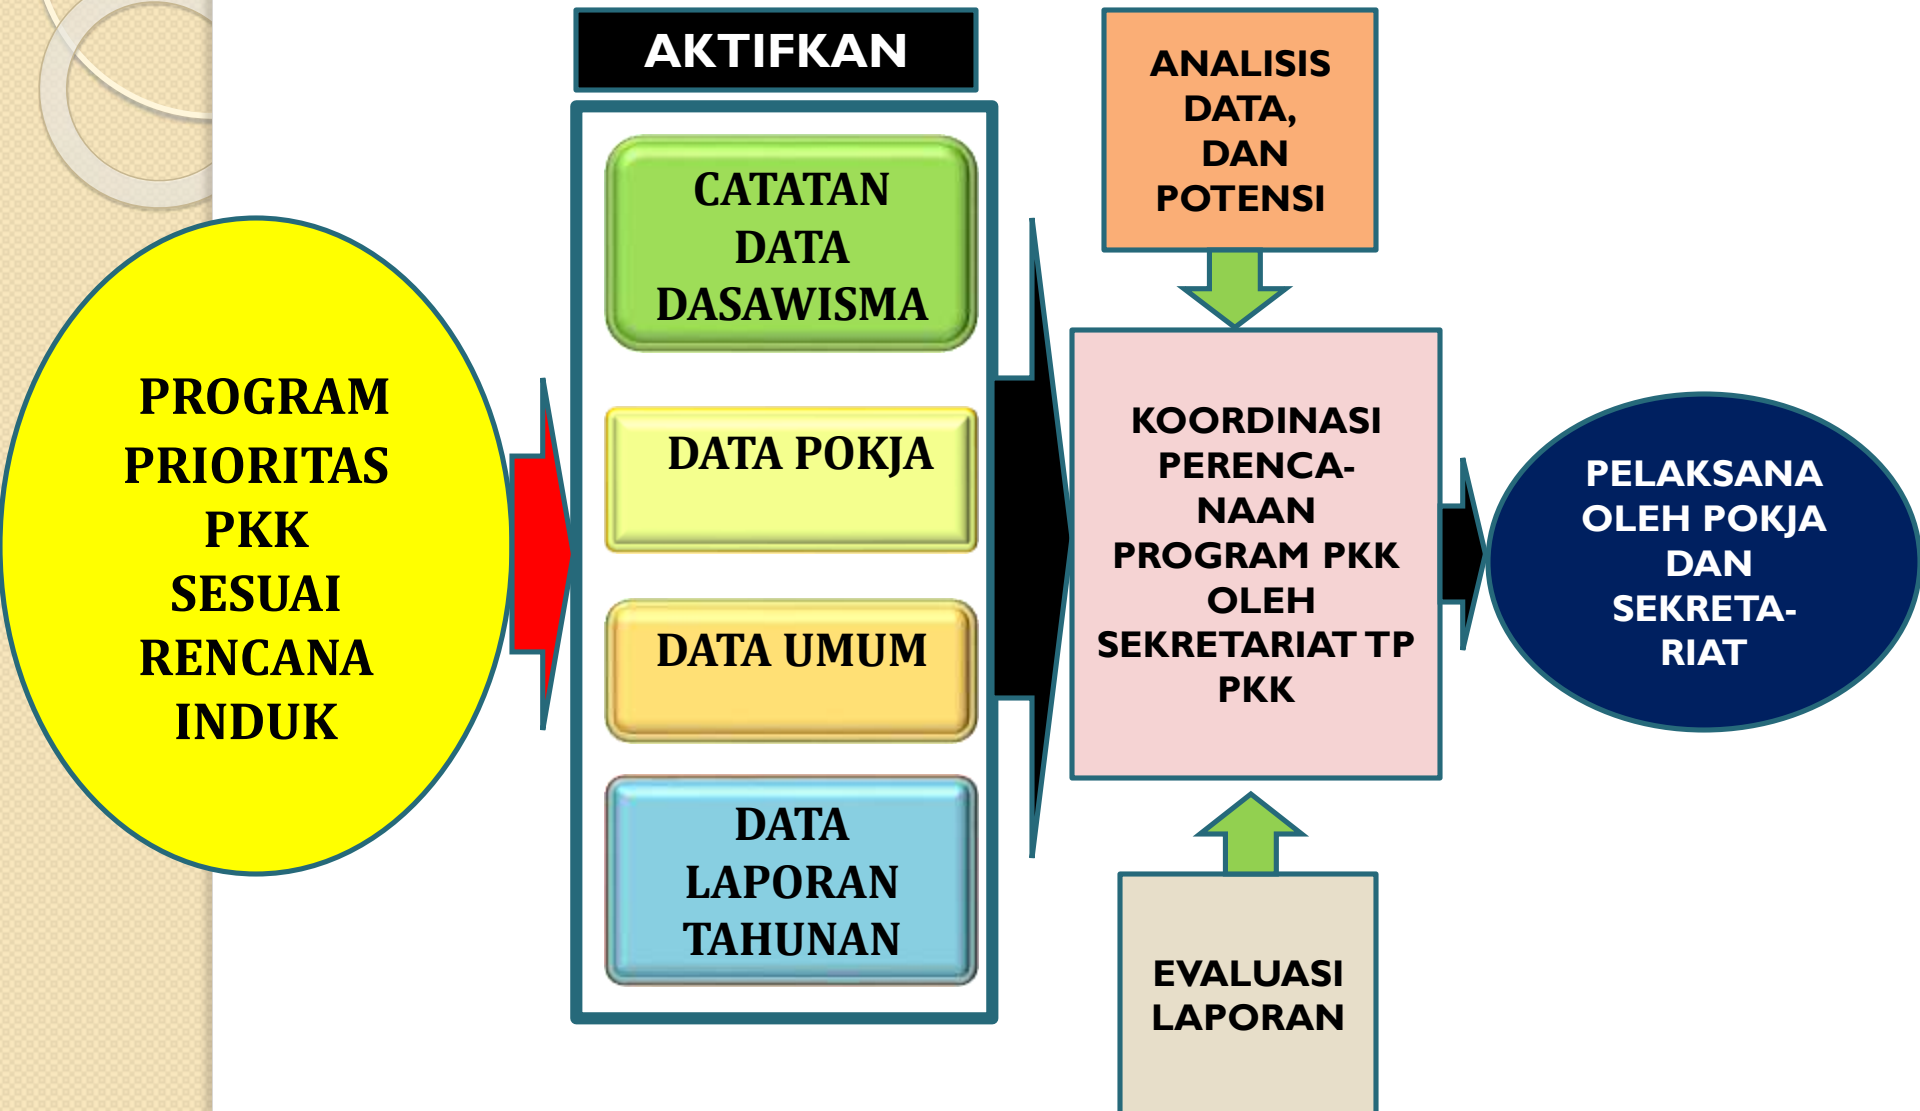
PROGRAM PRIORITAS PKK SESUAI RENCANA INDUK

AKTIFKAN

CATATAN DATA DASAWISMA

DATA POKJA

DATA UMUM

DATA LAPORAN TAHUNAN

ANALISIS DATA, DAN POTENSI

KOORDINASI PERENCANAAN PROGRAM PKK OLEH SEKRETARIAT TP PKK

EVALUASI LAPORAN

PELAKSANA OLEH POKJA DAN SEKRETARIAT